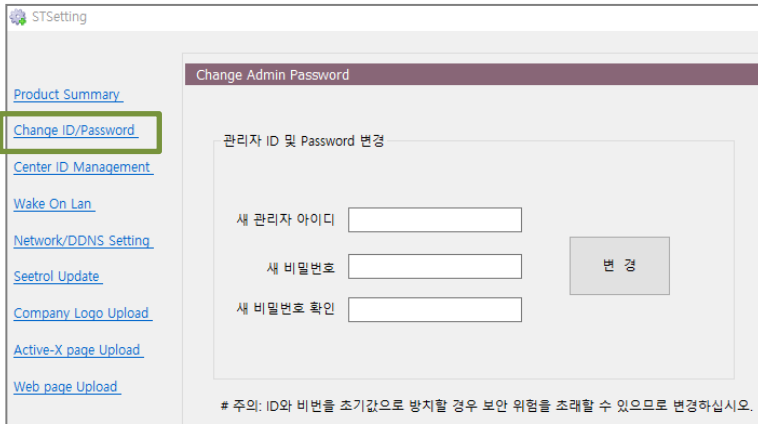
STSetting

Product Summary
Change ID/Password
Center ID Management
Wake On Lan
Network/DDNS Setting
Seetrol Update
Company Logo Upload
Active-X page Upload
Web page Upload

Change Admin Password

관리자 ID 및 Password 변경

새 관리자 아이디
새 비밀번호
새 비밀번호 확인

변 경

# 주의: ID와 비번을 초기값으로 방치할 경우 보안 위험을 초래할 수 있으므로 변경하십시오.